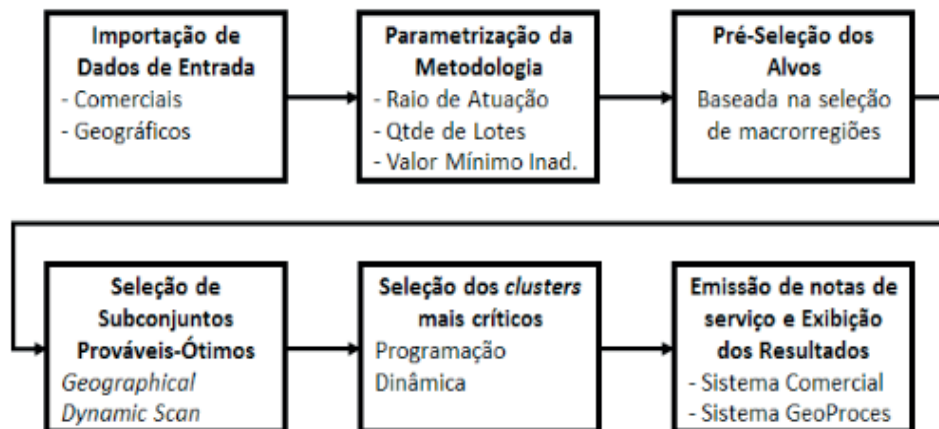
**Importação de Dados de Entrada**
- Comerciais
- Geográficos

**Parametrização da Metodologia**
- Raio de Atuação
- Qtde de Lotes
- Valor Mínimo Inad.

**Pré-Seleção dos Alvos**
Baseada na seleção de macrorregiões

**Seleção de Subconjuntos Prováveis-Ótimos**
*Geographical Dynamic Scan*

**Seleção dos *clusters* mais críticos**
Programação Dinâmica

**Emissão de notas de serviço e Exibição dos Resultados**
- Sistema Comercial
- Sistema GeoProces